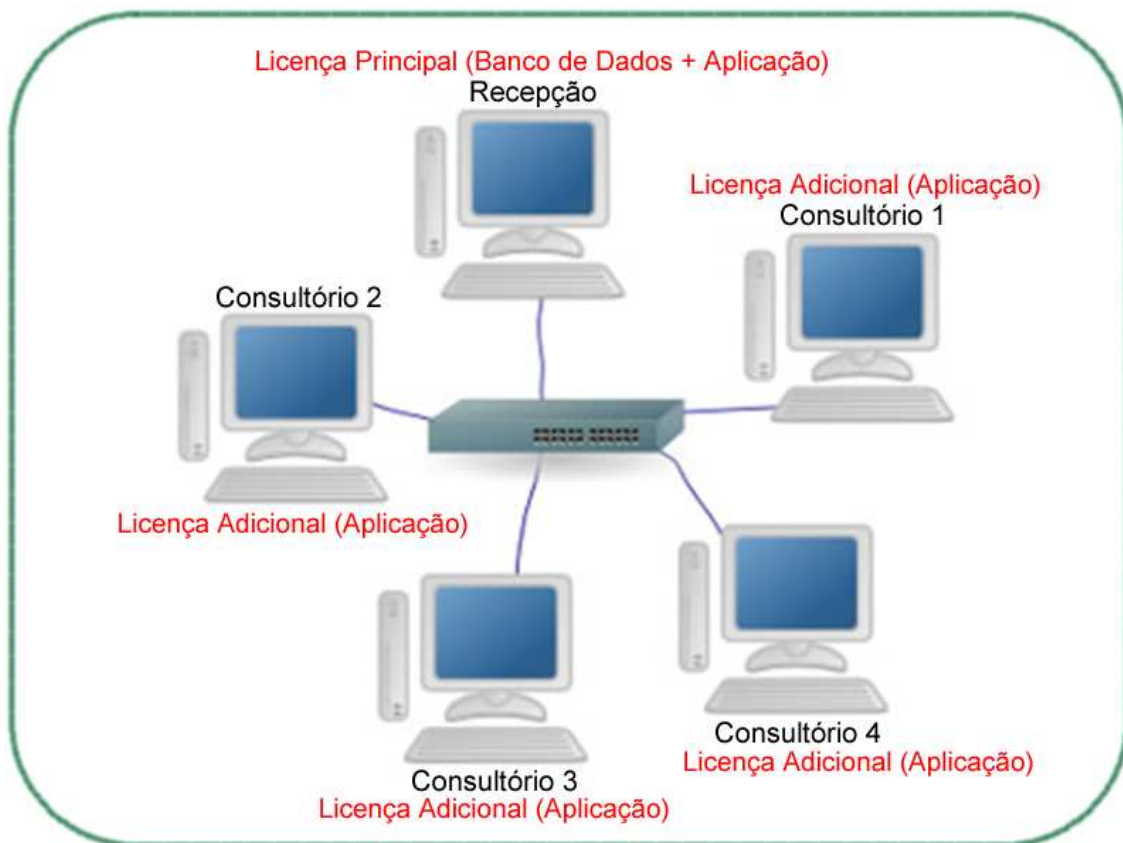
Licença Principal (Banco de Dados + Aplicação)
Recepção

Licença Adicional (Aplicação)
Consultório 1

Consultório 2

Licença Adicional (Aplicação)

Consultório 4
Licença Adicional (Aplicação)

Consultório 3
Licença Adicional (Aplicação)